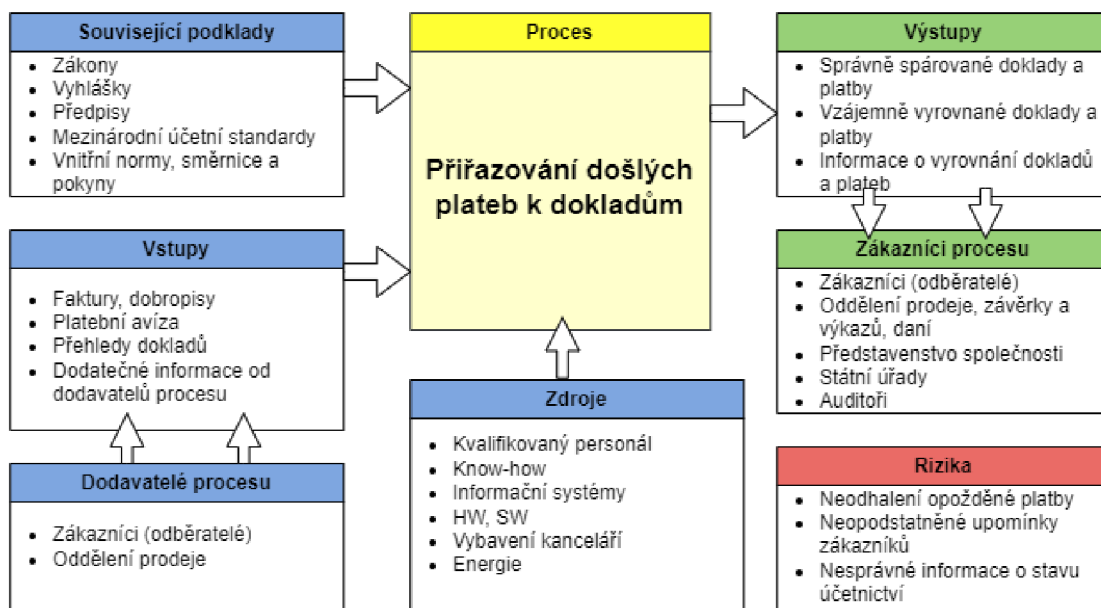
Související podklady
- Zákony
- Vyhlášky
- Předpisy
- Mezinárodní účetní standardy
- Vnitřní normy, směrnice a pokyny

Vstupy
- Faktury, dobropisy
- Platební avíza
- Přehledy dokladů
- Dodatečné informace od dodavatelů procesu

Dodavatelé procesu
- Zákazníci (odběratelé)
- Oddělení prodeje

Proces
Přiřazování došlých plateb k dokladům

Zdroje
- Kvalifikovaný personál
- Know-how
- Informační systémy
- HW, SW
- Vybavení kanceláří
- Energie

Výstupy
- Správně spárované doklady a platby
- Vzájemně vyrovnané doklady a platby
- Informace o vyrovnání dokladů a plateb

Zákazníci procesu
- Zákazníci (odběratelé)
- Oddělení prodeje, závěrky a výkazů, daní
- Představenstvo společnosti
- Státní úřady
- Auditoři

Rizika
- Neodhalení opožděné platby
- Neopodstatněné upomínky zákazníků
- Nesprávné informace o stavu účetnictví